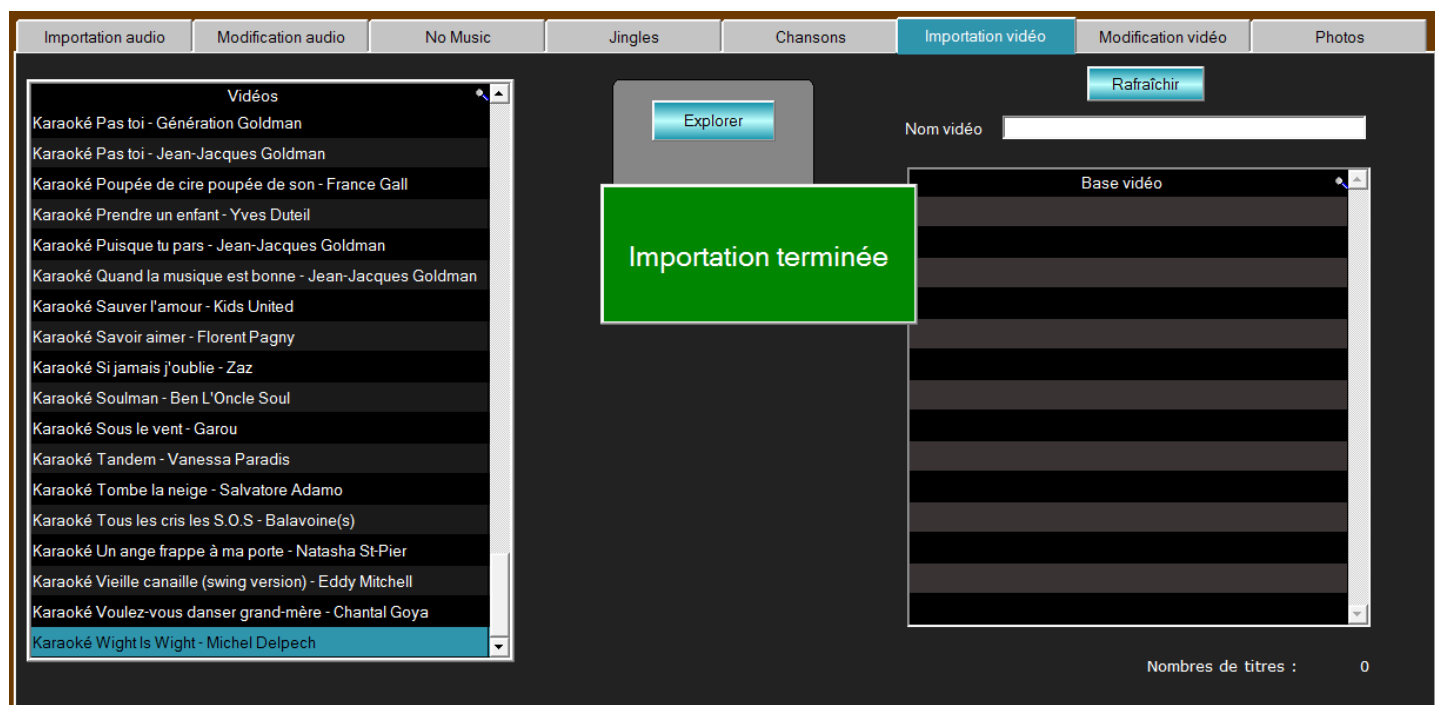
Importation audio | Modification audio | No Music | Jingles | Chansons | Importation vidéo | Modification vidéo | Photos

Vidéos
Karaoké Pas toi - Génération Goldman
Karaoké Pas toi - Jean-Jacques Goldman
Karaoké Poupée de cire poupée de son - France Gall
Karaoké Prendre un enfant - Yves Duteil
Karaoké Puisque tu pars - Jean-Jacques Goldman
Karaoké Quand la musique est bonne - Jean-Jacques Goldman
Karaoké Sauver l'amour - Kids United
Karaoké Savoir aimer - Florent Pagny
Karaoké Si jamais j'oublie - Zaz
Karaoké Soulman - Ben L'Oncle Soul
Karaoké Sous le vent - Garou
Karaoké Tandem - Vanessa Paradis
Karaoké Tombe la neige - Salvatore Adamo
Karaoké Tous les cris les S.O.S - Balavoine(s)
Karaoké Un ange frappe à ma porte - Natasha St-Pier
Karaoké Vieille canaille (swing version) - Eddy Mitchell
Karaoké Voulez-vous danser grand-mère - Chantal Goya
Karaoké Wight Is Wight - Michel Delpech

Explorer

Importation terminée

Rafraîchir

Nom vidéo

Base vidéo

Nombres de titres : 0